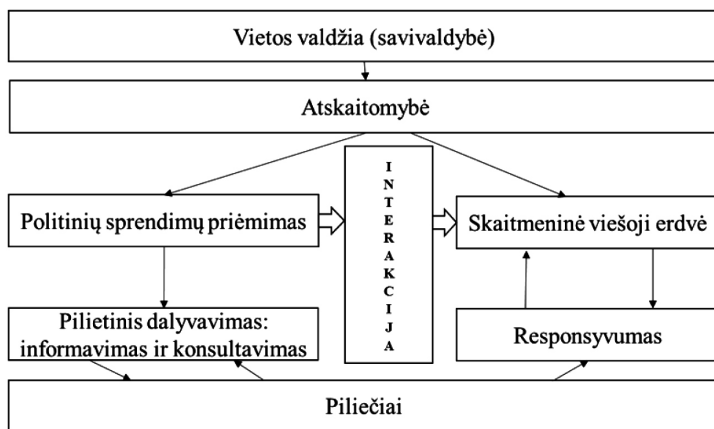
Vietos valdžia (savivaldybė)

Atskaitomybė

Politinių sprendimų priėmimas

I N T E R A K C I J A

Skaitmeninė viešoji erdvė

Pilietinis dalyvavimas: informavimas ir konsultavimas

Responsyvumas

Piliečiai